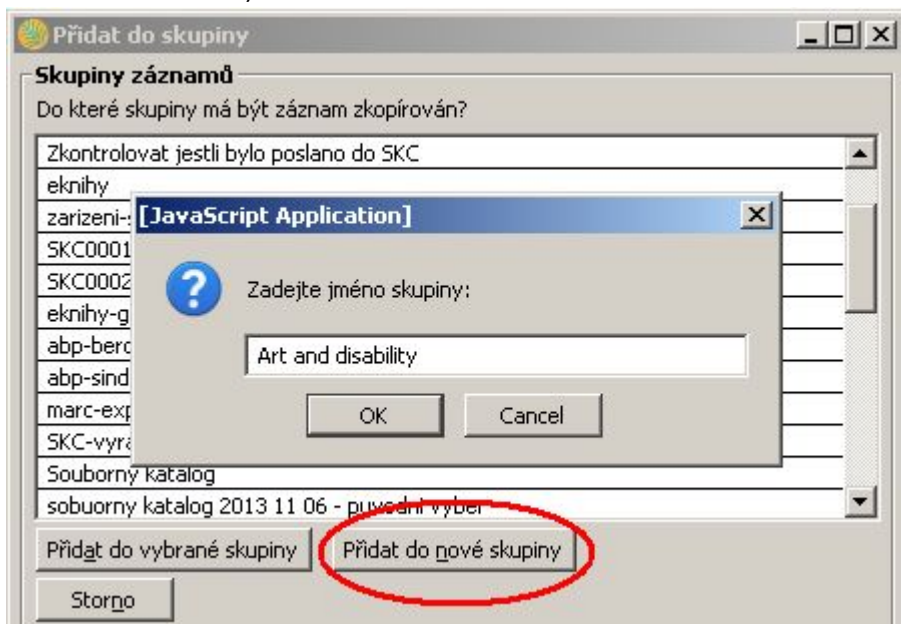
Přidat do skupiny

Skupiny záznamů

Do které skupiny má být záznam zkopírován?

Zkontrolovat jestli bylo poslano do SKC
eknihy
zarizeni-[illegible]
SKC0001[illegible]
SKC0002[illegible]
eknihy-g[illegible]
abp-berc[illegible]
abp-sind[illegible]
marc-exp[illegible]
SKC-vyr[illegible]
Souborny katalog
sobuorny katalog 2013 11 06 - puvodni vyber

[JavaScript Application]

Zadejte jméno skupiny:

Art and disability

OK

Cancel

Přidat do vybrané skupiny

Přidat do nové skupiny

Storno